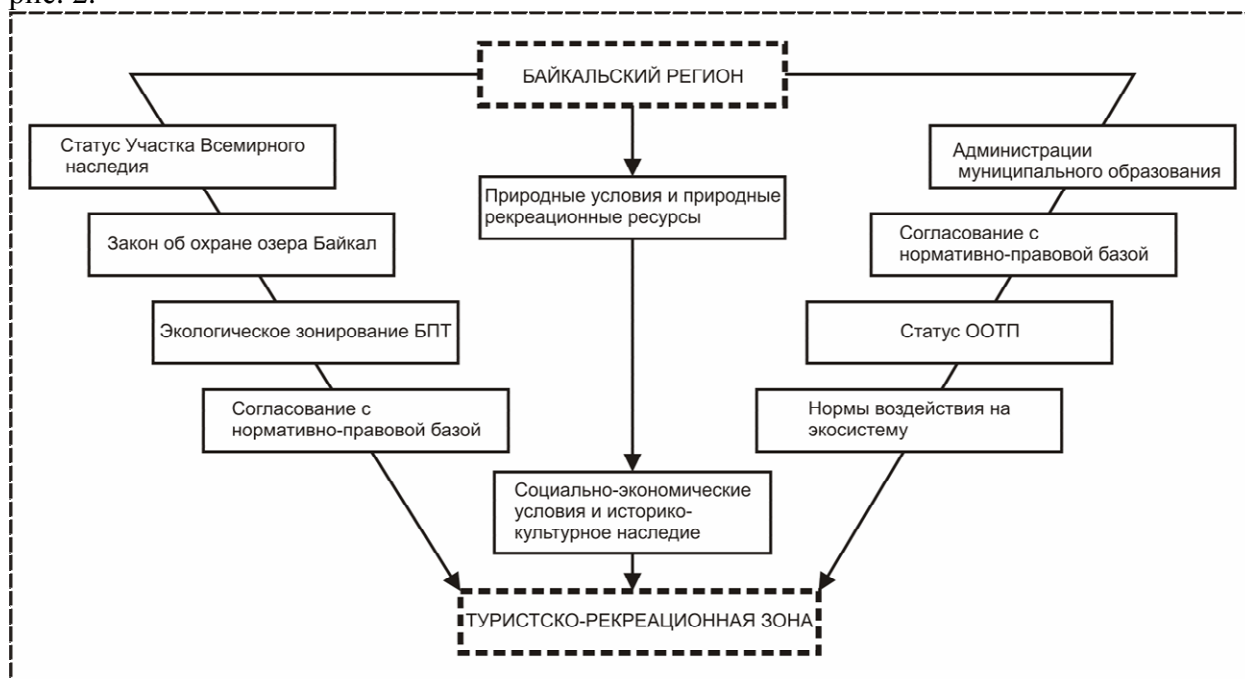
рис. 2.

БАЙКАЛЬСКИЙ РЕГИОН

Статус Участка Всемирного наследия

Закон об охране озера Байкал

Экологическое зонирование БПТ

Согласование с нормативно-правовой базой

Природные условия и природные рекреационные ресурсы

Социально-экономические условия и историко-культурное наследие

Администрации муниципального образования

Согласование с нормативно-правовой базой

Статус ООТП

Нормы воздействия на экосистему

ТУРИСТСКО-РЕКРЕАЦИОННАЯ ЗОНА